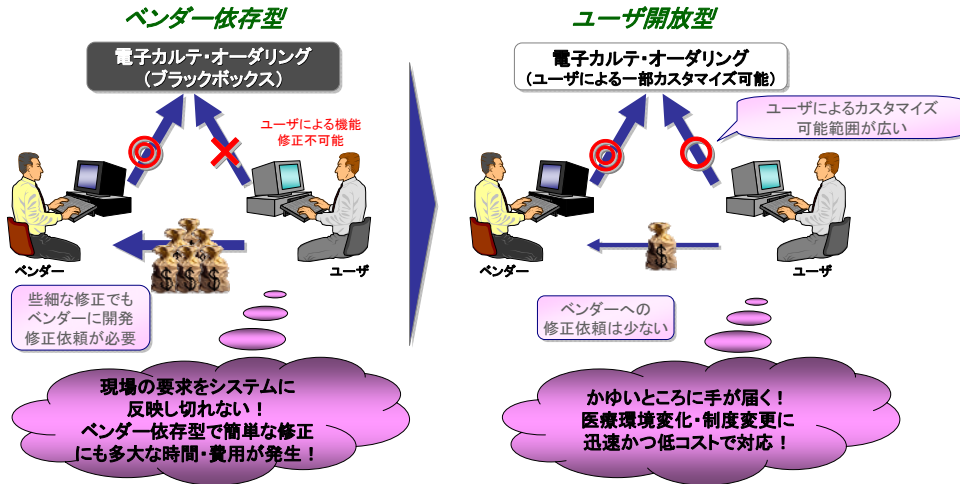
ベンダー依存型

電子カルテ・オーダリング
（ブラックボックス）

ユーザによる機能修正不可能

ベンダー

ユーザ

些細な修正でもベンダーに開発修正依頼が必要

現場の要求をシステムに反映し切れない！
ベンダー依存型で簡単な修正にも多大な時間・費用が発生！

ユーザ開放型

電子カルテ・オーダリング
（ユーザによる一部カスタマイズ可能）

ユーザによるカスタマイズ可能範囲が広い

ベンダー

ユーザ

ベンダーへの修正依頼は少ない

かゆいところに手が届く！
医療環境変化・制度変更に迅速かつ低コストで対応！